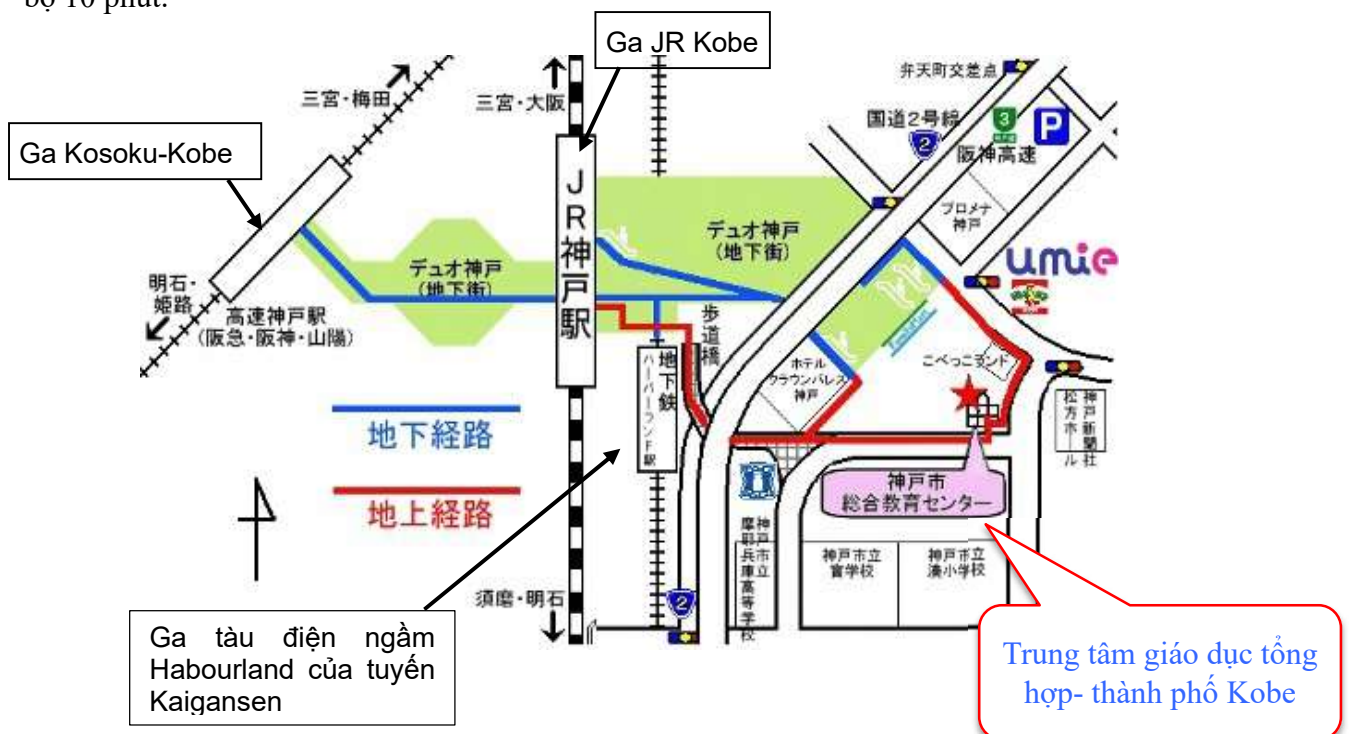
bộ 10 phút.

Ga JR Kobe

三宮・梅田

三宮・大阪

弁天町交差点

国道2号線

2

3

P

阪神高速

Ga Kosoku-Kobe

プロメナ神戸

デュオ神戸（地下街）

JR神戸駅

デュオ神戸（地下街）

umie

明石・姫路

高速神戸駅（阪急・阪神・山陽）

歩道橋

地下鉄ハーバーランド駅

ホテルクラウンパレス神戸

こべっこランド

松方ホール

神戸新聞社

地下経路

地上経路

神戸市総合教育センター

摩耶兵庫高等学校

神戸市立小学校

神戸市立湊小学校

須磨・明石

2

Ga tàu điện ngầm Habourland của tuyến Kaigansen

Trung tâm giáo dục tổng hợp- thành phố Kobe